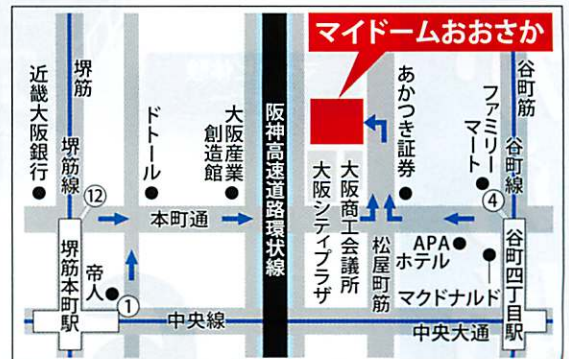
マイドームおおさか

近畿大阪銀行

堺筋

堺筋線

⑫

堺筋本町駅

ドトール

大阪産業創造館

阪神高速道路環状線

本町通

帝人

①

中央線

あかつき証券

大阪商工会議所

大阪シティプラザ

松屋町筋

APAホテル

マクドナルド

ファミリーマート

谷町筋

谷町線

④

谷町四丁目駅

中央大通